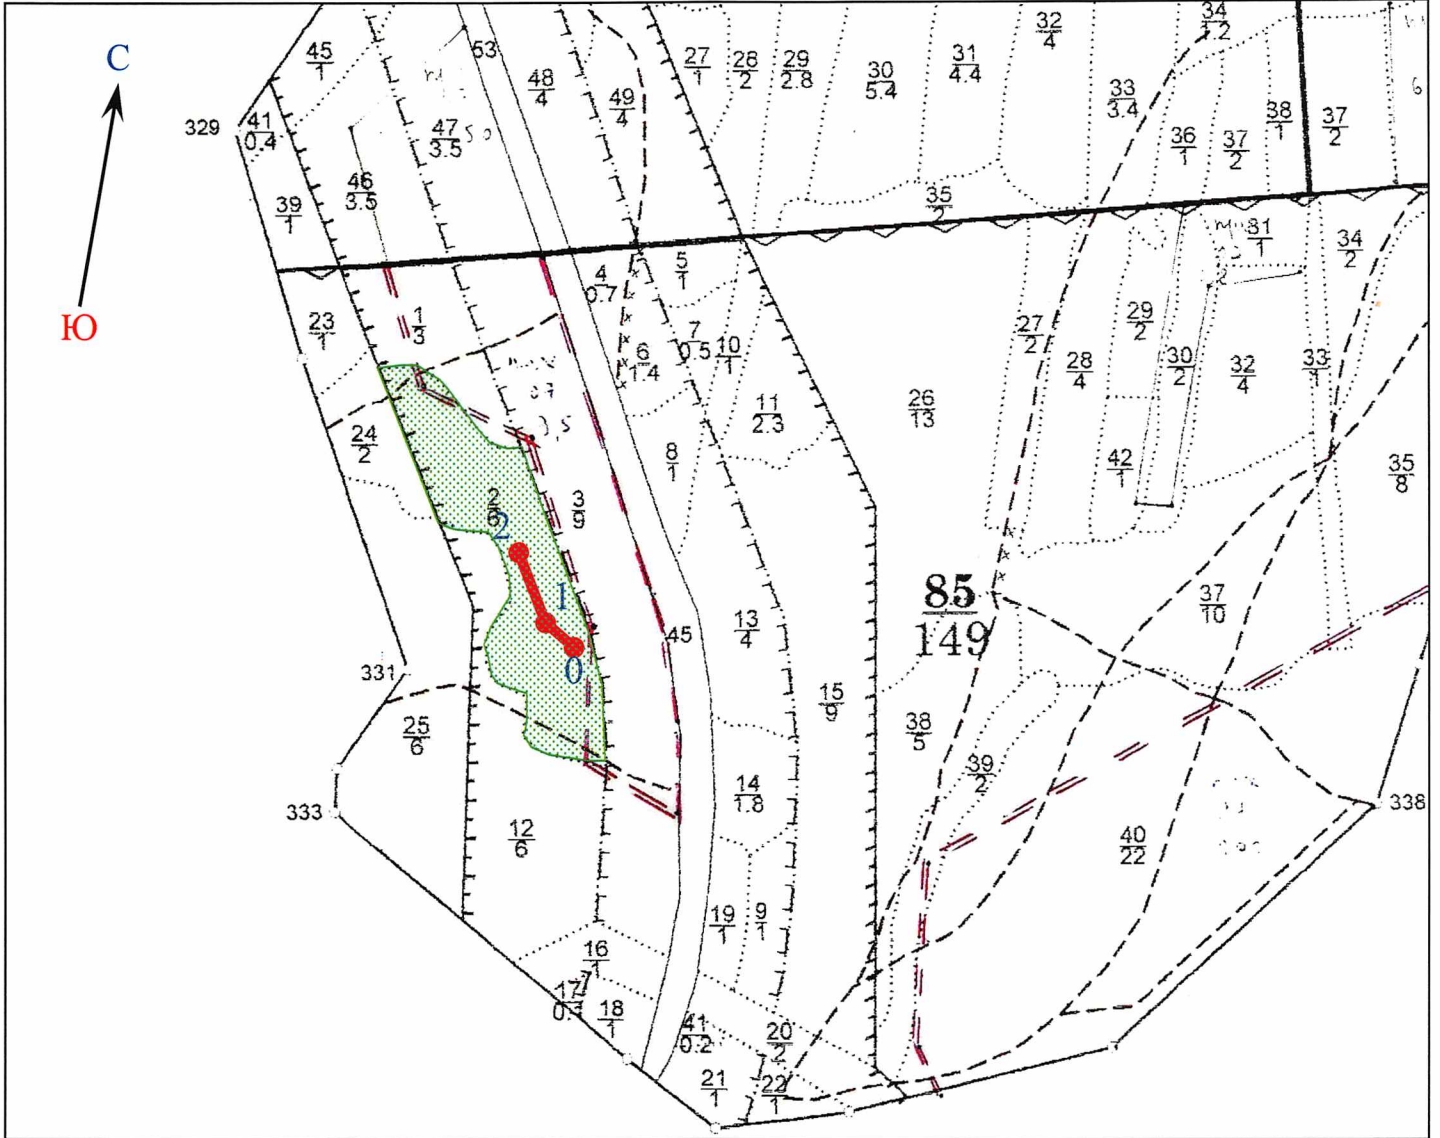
С

Ю

329

$\frac{45}{1}$

$\frac{41}{0.4}$

$\frac{39}{1}$

$\frac{46}{3.5}$

$\frac{47}{3.5}$

53

$\frac{48}{4}$

$\frac{49}{4}$

$\frac{27}{1}$

$\frac{28}{2}$

$\frac{29}{2.8}$

$\frac{30}{5.4}$

$\frac{31}{4.4}$

$\frac{32}{4}$

$\frac{34}{1.2}$

$\frac{33}{3.4}$

$\frac{36}{1}$

$\frac{37}{2}$

$\frac{38}{1}$

$\frac{37}{2}$

6

$\frac{35}{2}$

$\frac{31}{1}$

$\frac{34}{2}$

$\frac{4}{0.7}$

$\frac{5}{1}$

$\frac{23}{1}$

$\frac{1}{3}$

$\frac{6}{1.4}$

$\frac{7}{0.5}$

$\frac{10}{1}$

$\frac{27}{2}$

$\frac{29}{2}$

$\frac{28}{4}$

$\frac{30}{2}$

$\frac{32}{4}$

$\frac{33}{1}$

$\frac{24}{2}$

$\frac{11}{2.3}$

$\frac{26}{13}$

$\frac{8}{1}$

$\frac{42}{1}$

$\frac{35}{8}$

$\frac{2}{6}$

$\frac{3}{9}$

2

1

0

$\frac{85}{149}$

$\frac{37}{10}$

$\frac{13}{4}$

45

331

$\frac{15}{9}$

$\frac{25}{6}$

$\frac{38}{5}$

$\frac{39}{2}$

333

$\frac{14}{1.8}$

338

$\frac{12}{6}$

$\frac{40}{22}$

$\frac{19}{1}$

$\frac{9}{1}$

$\frac{16}{1}$

$\frac{17}{0.3}$

$\frac{18}{1}$

$\frac{41}{0.2}$

$\frac{20}{2}$

$\frac{21}{1}$

$\frac{22}{1}$